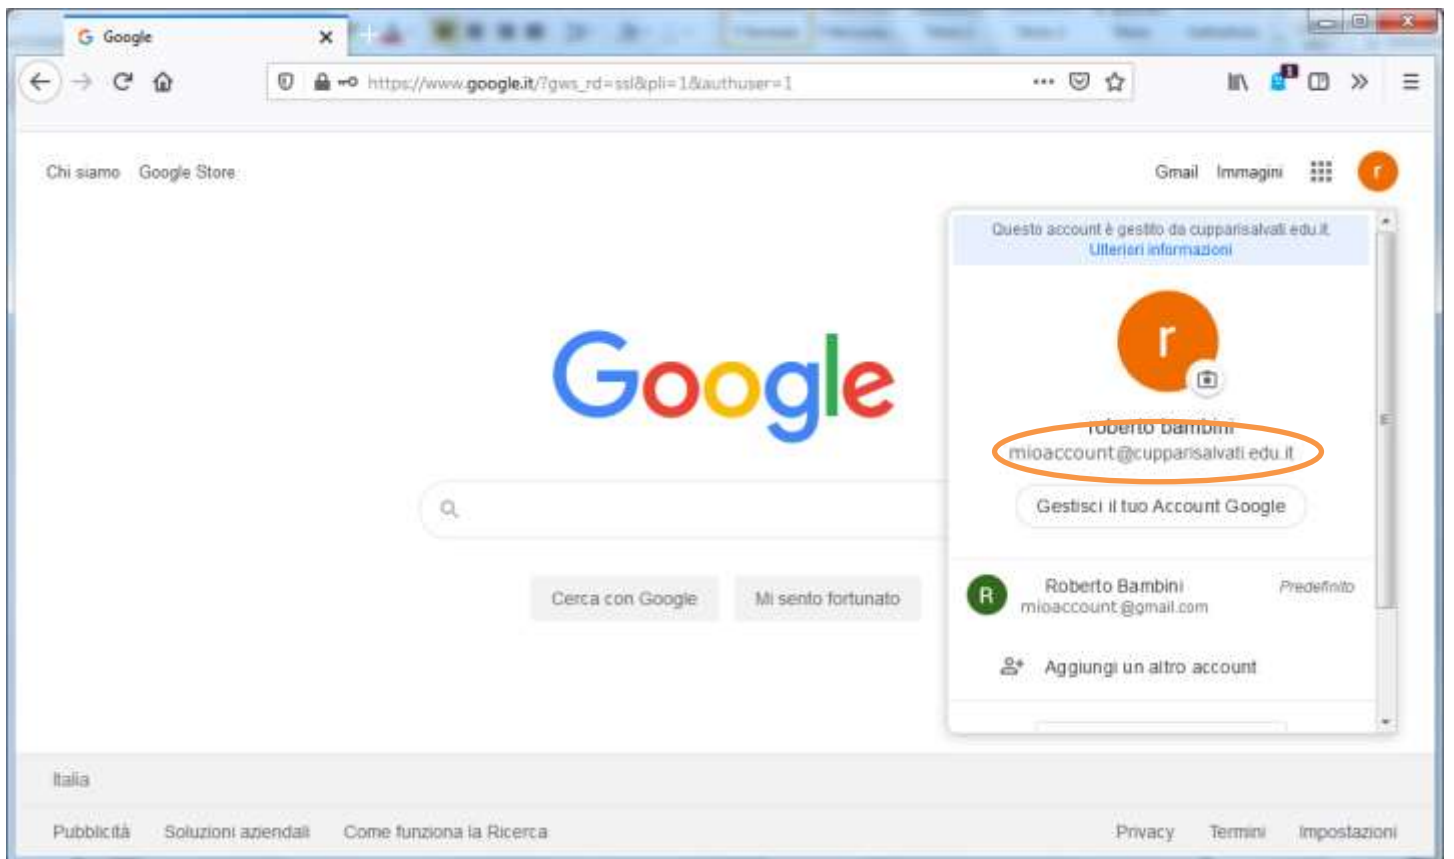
Google

https://www.google.it/?gws_rd=ssl&pli=1&authuser=1

Chi siamo Google Store

Gmail Immagini

r

Questo account è gestito da cupparisalvati.edu.it.
Ulteriori informazioni

r

roberto bambini
mioaccount@cupparisalvati.edu.it

Gestisci il tuo Account Google

R
Roberto Bambini
mioaccount@gmail.com
Predefinito

Aggiungi un altro account

Google

Cerca con Google Mi sento fortunato

Italia

Pubblicità Soluzioni aziendali Come funziona la Ricerca

Privacy Termini Impostazioni